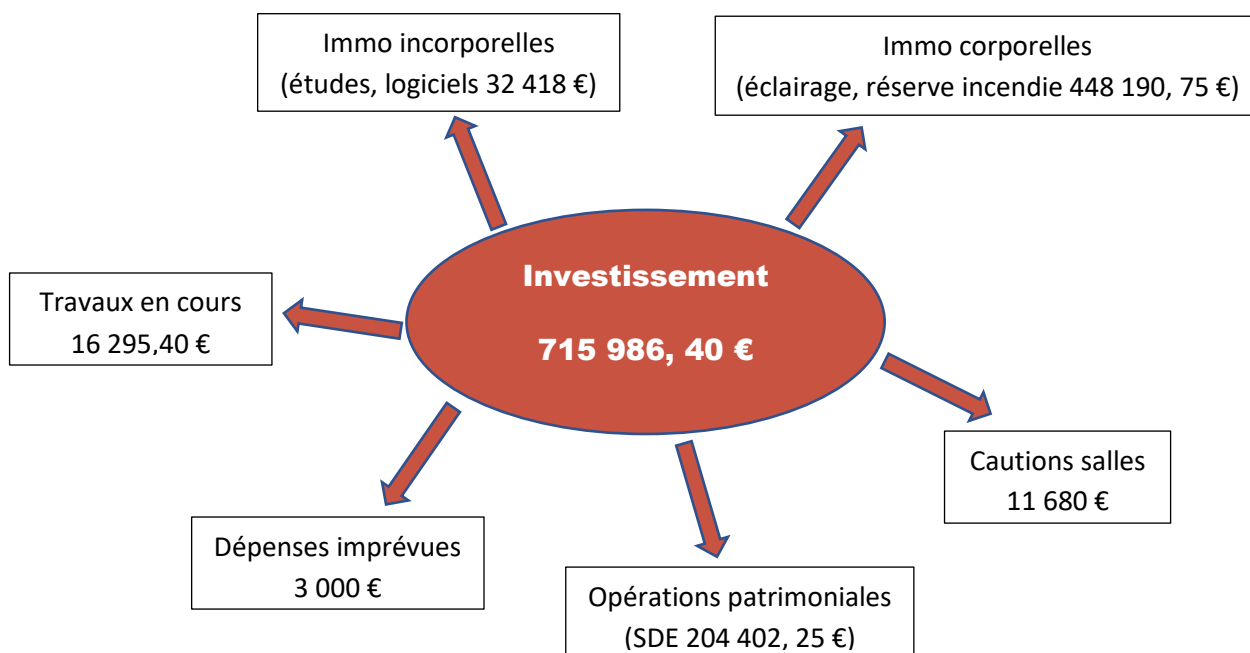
Immo incorporelles
(études, logiciels 32 418 €)

Immo corporelles
(éclairage, réserve incendie 448 190, 75 €)

Investissement

715 986, 40 €

Travaux en cours
16 295,40 €

Cautions salles
11 680 €

Dépenses imprévues
3 000 €

Opérations patrimoniales
(SDE 204 402, 25 €)